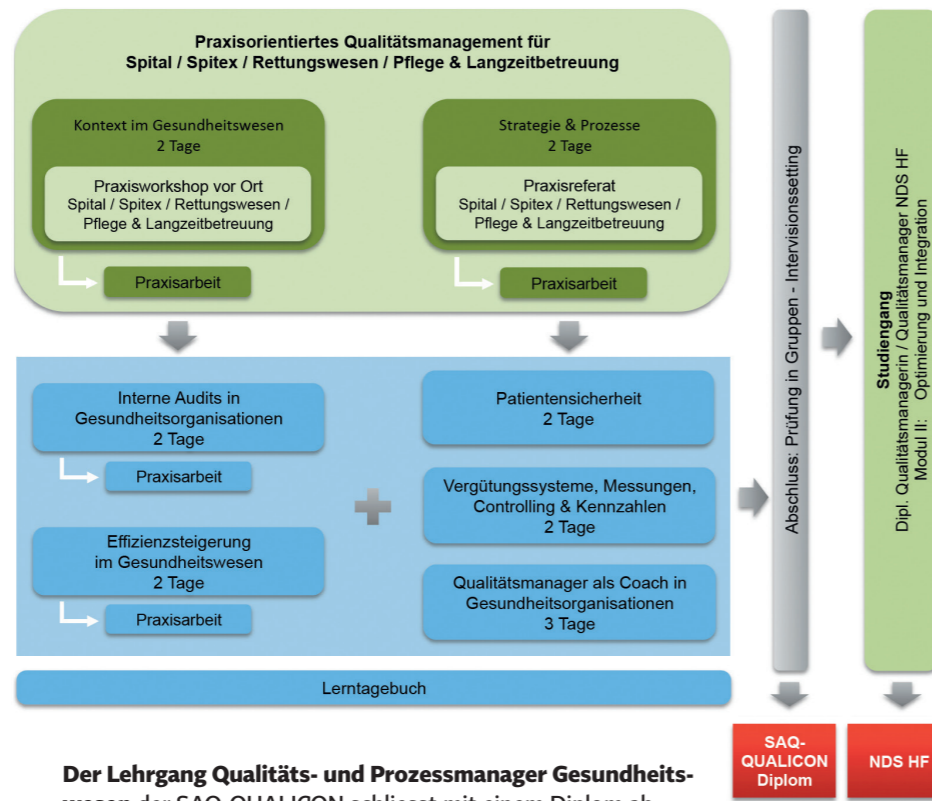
Praxisorientiertes Qualitätsmanagement für
Spital / Spitex / Rettungswesen / Pflege & Langzeitbetreuung

Kontext im Gesundheitswesen
2 Tage

Praxisworkshop vor Ort
Spital / Spitex / Rettungswesen / Pflege & Langzeitbetreuung

Praxisarbeit

Strategie & Prozesse
2 Tage

Praxisreferat
Spital / Spitex / Rettungswesen / Pflege & Langzeitbetreuung

Praxisarbeit

Interne Audits in Gesundheitsorganisationen
2 Tage

Praxisarbeit

Effizienzsteigerung im Gesundheitswesen
2 Tage

Praxisarbeit

Patientensicherheit
2 Tage

Vergütungssysteme, Messungen, Controlling & Kennzahlen
2 Tage

Qualitätsmanager als Coach in Gesundheitsorganisationen
3 Tage

Lerntagebuch

Abschluss: Prüfung in Gruppen - Intervisionssetting

Studiengang
Dipl. Qualitätsmanagerin / Qualitätsmanager NDS HF
Modul II: Optimierung und Integration

SAQ-QUALICON Diplom

NDS HF

Der Lehrgang Qualitäts- und Prozessmanager Gesundheitswesen der SAQ-QUALICON schliesst mit einem Diplom ab.